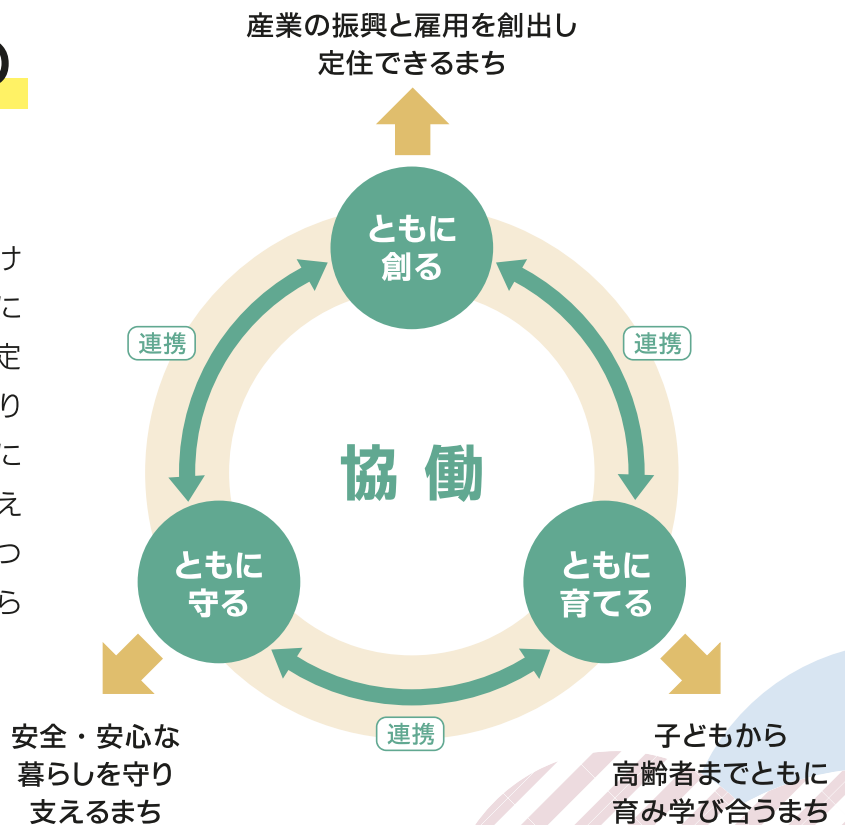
産業の振興と雇用を創出し
定住できるまち

ナ
に
定
り
に
え
つ
ら

ともに
創る

連携

連携

協 働

ともに
守る

ともに
育てる

連携

安全・安心な
暮らしを守り
支えるまち

子どもから
高齢者までともに
育み学び合うまち